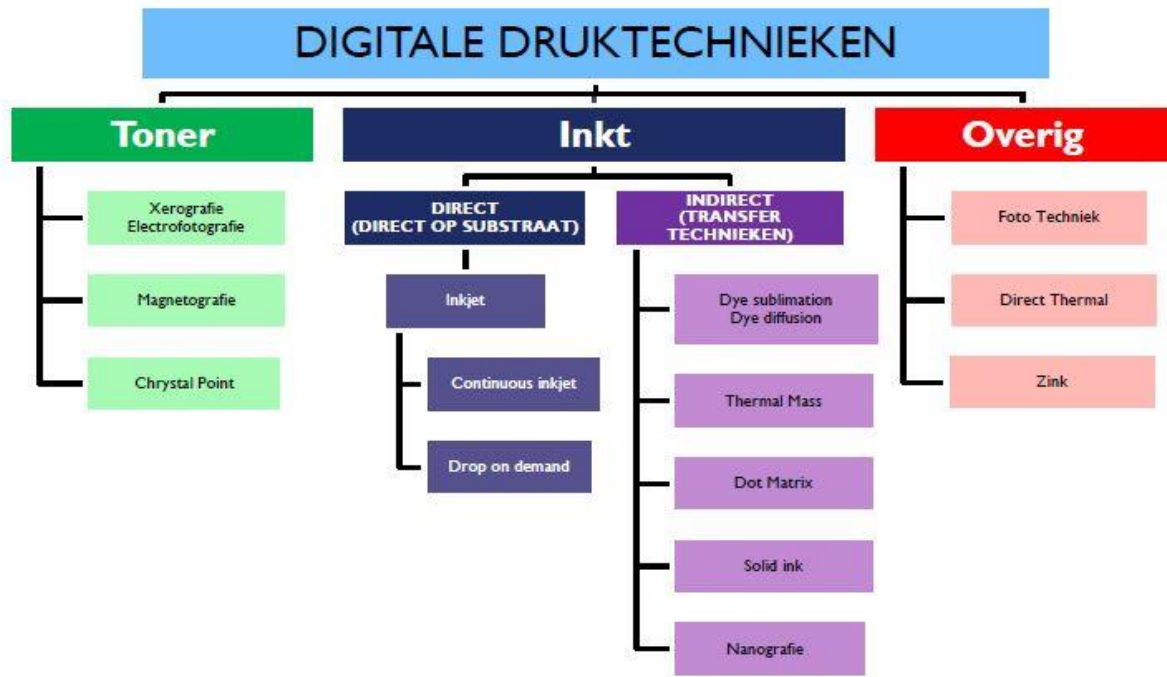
DIGITALE DRUKTECHNIEKEN

Toner

Xerografie
Electrofotografie

Magnetografie

Chrystal Point

Inkt

DIRECT
(DIRECT OP SUBSTRAAT)

Inkjet

Continuous inkjet

Drop on demand

INDIRECT
(TRANSFER TECHNIEKEN)

Dye sublimation
Dye diffusion

Thermal Mass

Dot Matrix

Solid ink

Nanografie

Overig

Foto Techniek

Direct Thermal

Zink